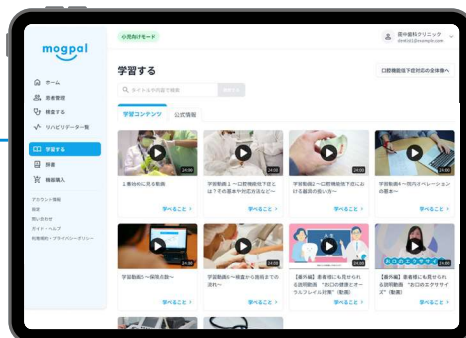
mogpal

小児向けモード

田中歯科クリニック
dental@example.com

ホーム
患者管理
検査する
リハビリデータ一覧
学習する
除去
機器購入

アカウント情報
設定
問い合わせ
ガイド・ヘルプ
利用規約・プライバシーポリシー

学習する

口腔機能低下症対応の全体像へ

タイトルや内容で検索

学習コンテンツ
公式情報

1.動画内に見る動画
24:00
学べること >

学習動画1 〜口腔機能低下症とは？その基本や対応方法など〜
24:00
学べること >

学習動画2 〜口腔機能低下症における最初の取り方〜
24:00
学べること >

学習動画3 〜院内オペレーションの基本〜
24:00
学べること >

学習動画5 〜保険点数〜
24:00
学べること >

学習動画6 〜検査から治療までの流れ〜
24:00
学べること >

【番外編】患者様にも見せられる説明動画 「お口の健康とオーラルフレイル対策」(動画)
学べること >

【番外編】患者様にも見せられる説明動画 「お口のエクササイズ」(動画)
学べること >